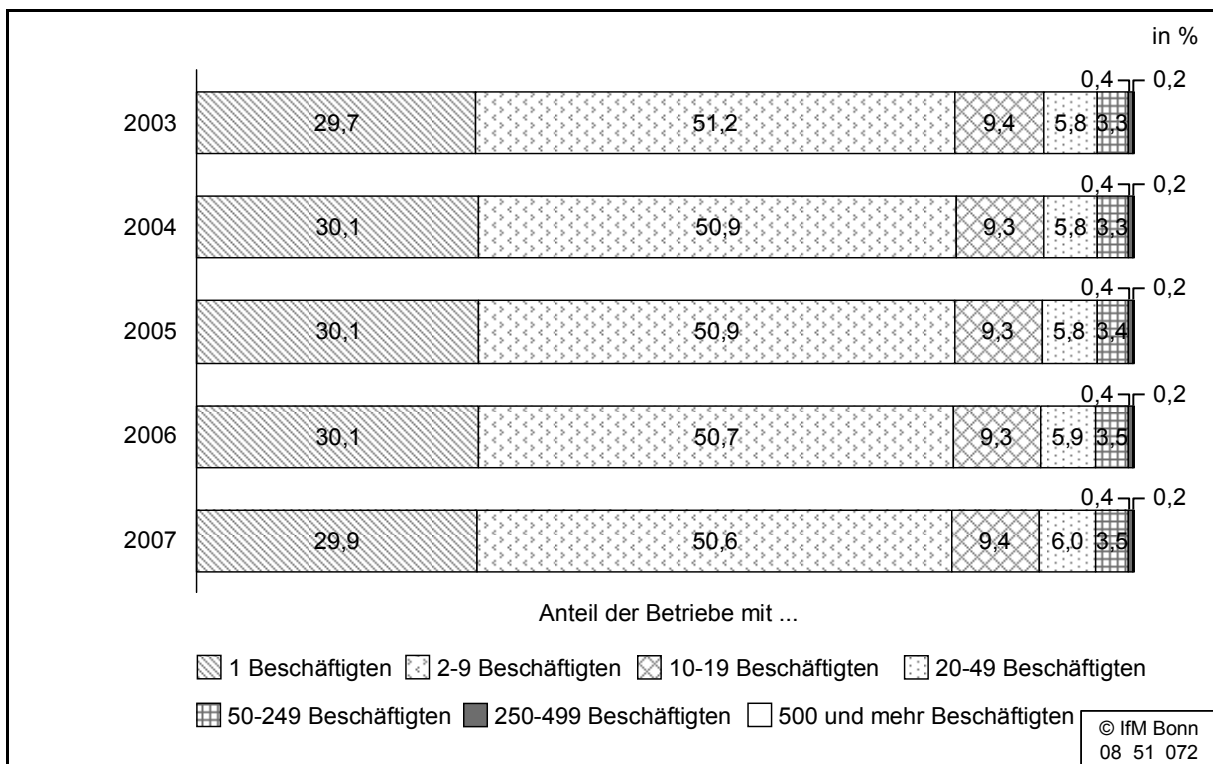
in %

0,4 0,2

2003 29,7 51,2 9,4 5,8 3,3

0,4 0,2

2004 30,1 50,9 9,3 5,8 3,3

0,4 0,2

2005 30,1 50,9 9,3 5,8 3,4

0,4 0,2

2006 30,1 50,7 9,3 5,9 3,5

0,4 0,2

2007 29,9 50,6 9,4 6,0 3,5

Anteil der Betriebe mit ...

1 Beschäftigten 2-9 Beschäftigten 10-19 Beschäftigten 20-49 Beschäftigten

50-249 Beschäftigten 250-499 Beschäftigten 500 und mehr Beschäftigten

© IfM Bonn
08 51 072